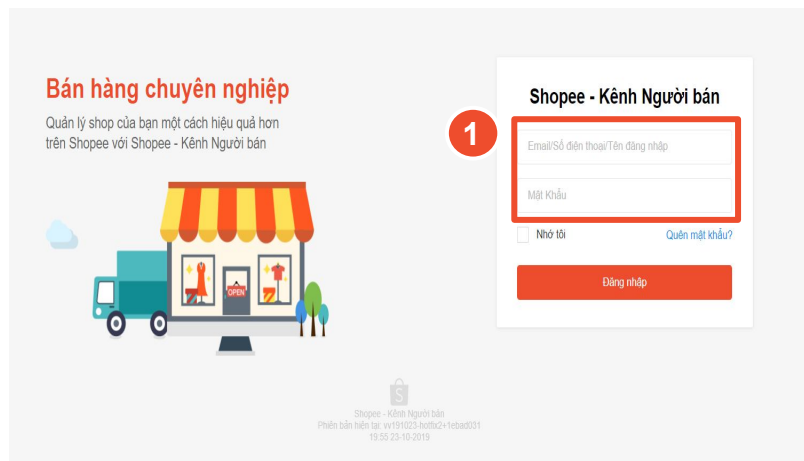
Bán hàng chuyên nghiệp

Quản lý shop của bạn một cách hiệu quả hơn trên Shopee với Shopee - Kênh Người bán

OPEN

Shopee - Kênh Người bán

1

Email/Số điện thoại/Tên đăng nhập

Mật Khẩu

Nhớ tôi

Quên mật khẩu?

Đăng nhập

Shopee - Kênh Người bán
Phiên bản hiện tại: vv191023-hotfix2+1ebad031
19:55 23-10-2019